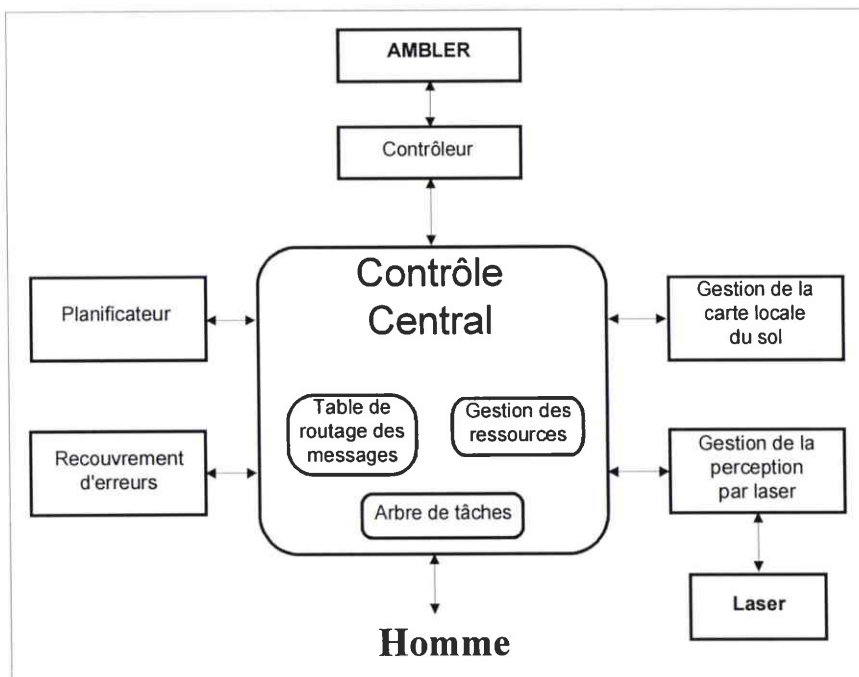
AMBLER

Contrôleur

Contrôle Central

Planificateur

Gestion de la carte locale du sol

Table de routage des messages

Gestion des ressources

Recouvrement d'erreurs

Gestion de la perception par laser

Arbre de tâches

Laser

Homme